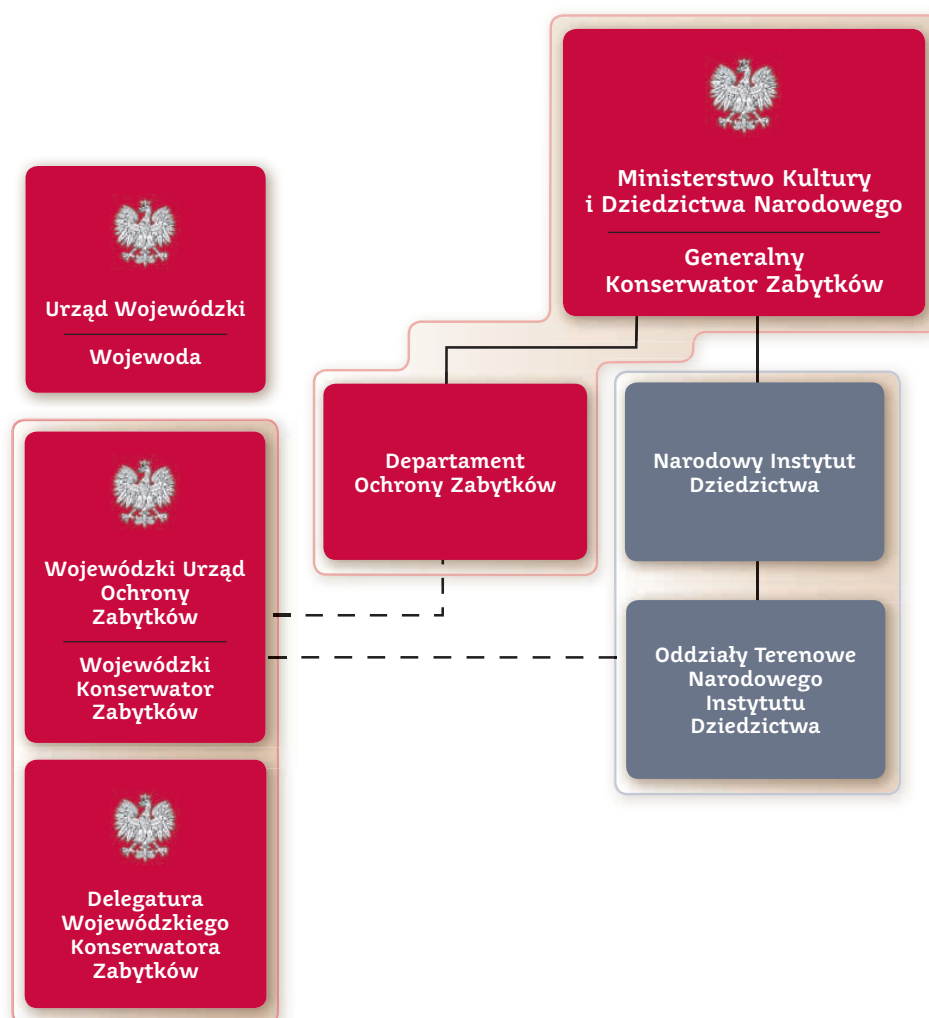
Ministerstwo Kultury i Dziedzictwa Narodowego

Generalny Konserwator Zabytków

Urząd Wojewódzki

Wojewoda

Departament Ochrony Zabytków

Narodowy Instytut Dziedzictwa

Wojewódzki Urząd Ochrony Zabytków

Wojewódzki Konserwator Zabytków

Oddziały Terenowe Narodowego Instytutu Dziedzictwa

Delegatura Wojewódzkiego Konserwatora Zabytków